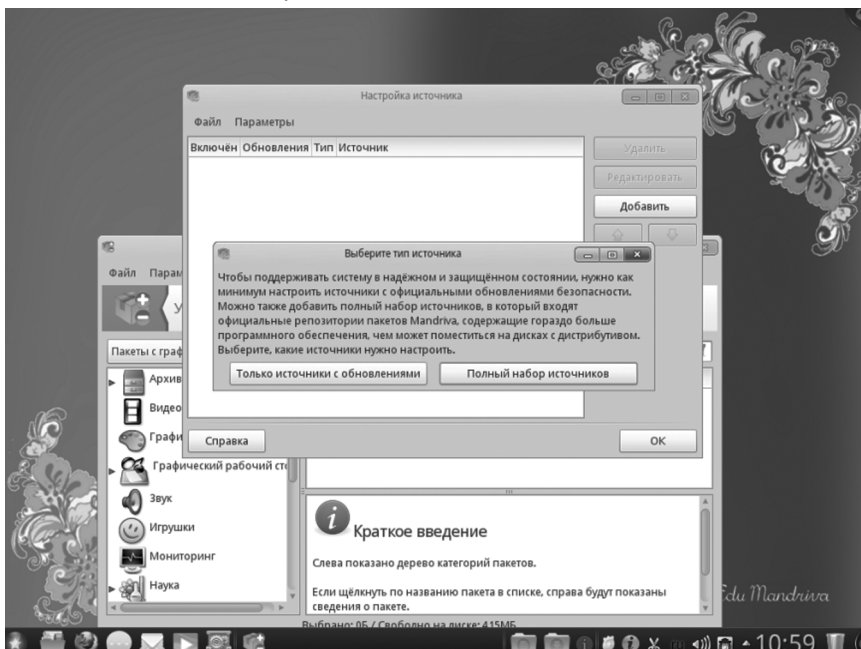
Настройка источника

Файл Параметры

Включён Обновления Тип Источник

Удалить

Редактировать

Добавить

Файл Парам

У

Пакеты с граф

Архив

Видео

Графи

Графический рабочий ст

Звук

Игрушки

Мониторинг

Наука

Выберите тип источника

Чтобы поддерживать систему в надёжном и защищённом состоянии, нужно как минимум настроить источники с официальными обновлениями безопасности. Можно также добавить полный набор источников, в который входят официальные репозитории пакетов Mandriva, содержащие гораздо больше программного обеспечения, чем может поместиться на дисках с дистрибутивом. Выберите, какие источники нужно настроить.

Только источники с обновлениями

Полный набор источников

Справка

OK

Краткое введение

Слева показано дерево категорий пакетов.

Если щёлкнуть по названию пакета в списке, справа будут показаны сведения о пакете.

Выбрано: 0Б / Свободно на диске: 415МБ

Edu Mandriva

10:59